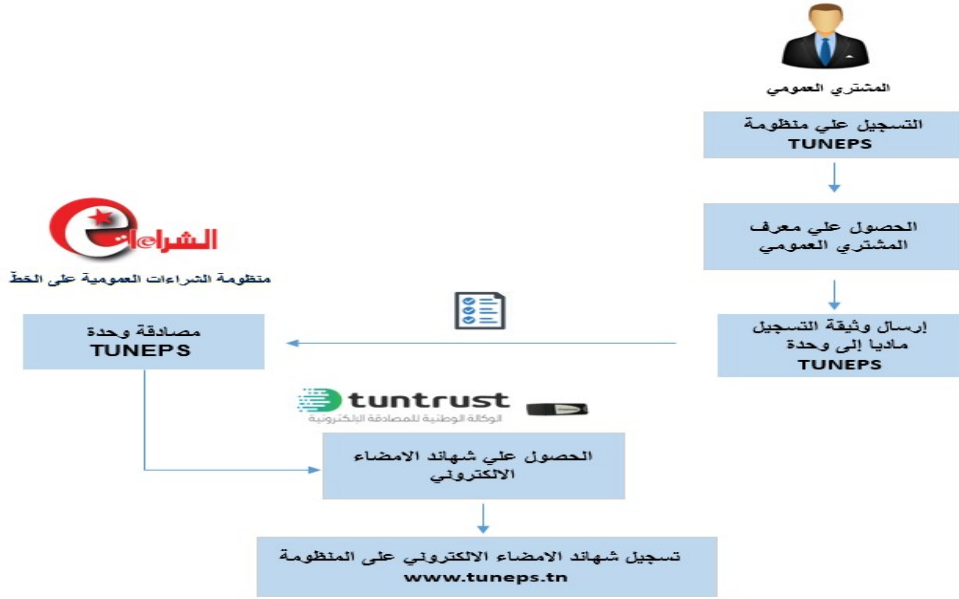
المشتري العمومي

التسجيل علي منظومة TUNEPS

الحصول علي معرف المشتري العمومي

إرسال وثيقة التسجيل ماديا إلى وحدة TUNEPS

الشراءات

منظومة الشراءات العمومية على الخط

مصادقة وحدة TUNEPS

tuntrust
الوكالة الوطنية للمصادقة الإلكترونية

الحصول علي شهائد الامضاء الالكتروني

تسجيل شهائد الامضاء الالكتروني على المنظومة www.tuneps.tn